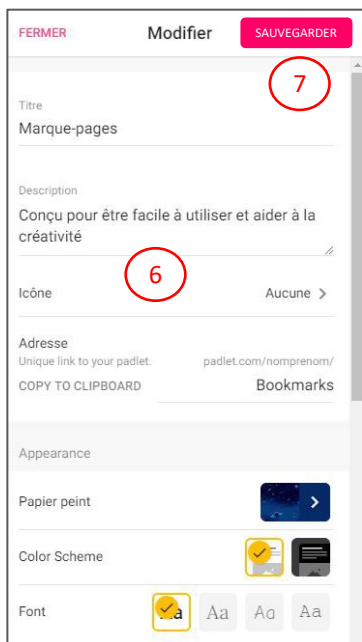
FERMER
Modifier
SAUVEGARDER

7

Titre
Marque-pages

Description
Conçu pour être facile à utiliser et aider à la créativité

6

Icône
Aucune >

Adresse
Unique link to your padlet.
padlet.com/nomprenom/
COPY TO CLIPBOARD
Bookmarks

Appearance

Papier peint

Color Scheme

Font
Aa Aa Aa Aa